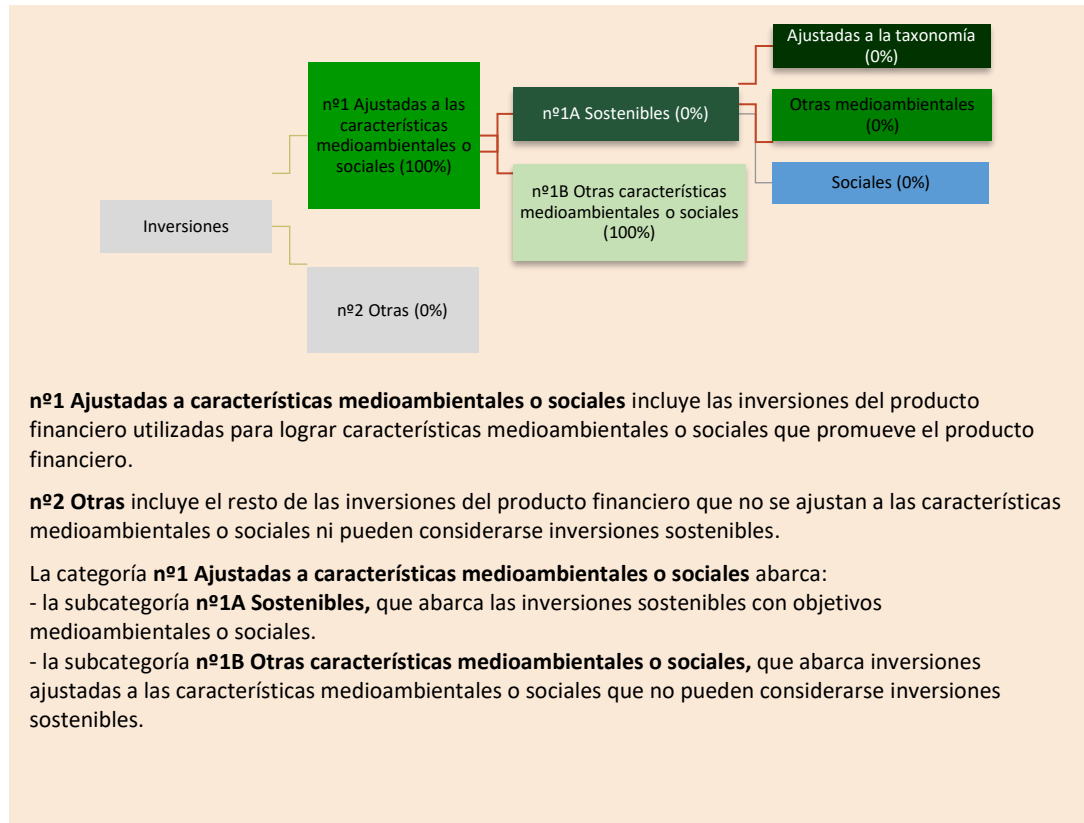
Inversiones

nº1 Ajustadas a las características medioambientales o sociales (100%)

nº2 Otras (0%)

nº1A Sostenibles (0%)

nº1B Otras características medioambientales o sociales (100%)

Ajustadas a la taxonomía (0%)

Otras medioambientales (0%)

Sociales (0%)

**nº1 Ajustadas a características medioambientales o sociales** incluye las inversiones del producto financiero utilizadas para lograr características medioambientales o sociales que promueve el producto financiero.

**nº2 Otras** incluye el resto de las inversiones del producto financiero que no se ajustan a las características medioambientales o sociales ni pueden considerarse inversiones sostenibles.

La categoría **nº1 Ajustadas a características medioambientales o sociales** abarca:
- la subcategoría **nº1A Sostenibles,** que abarca las inversiones sostenibles con objetivos medioambientales o sociales.
- la subcategoría **nº1B Otras características medioambientales o sociales,** que abarca inversiones ajustadas a las características medioambientales o sociales que no pueden considerarse inversiones sostenibles.